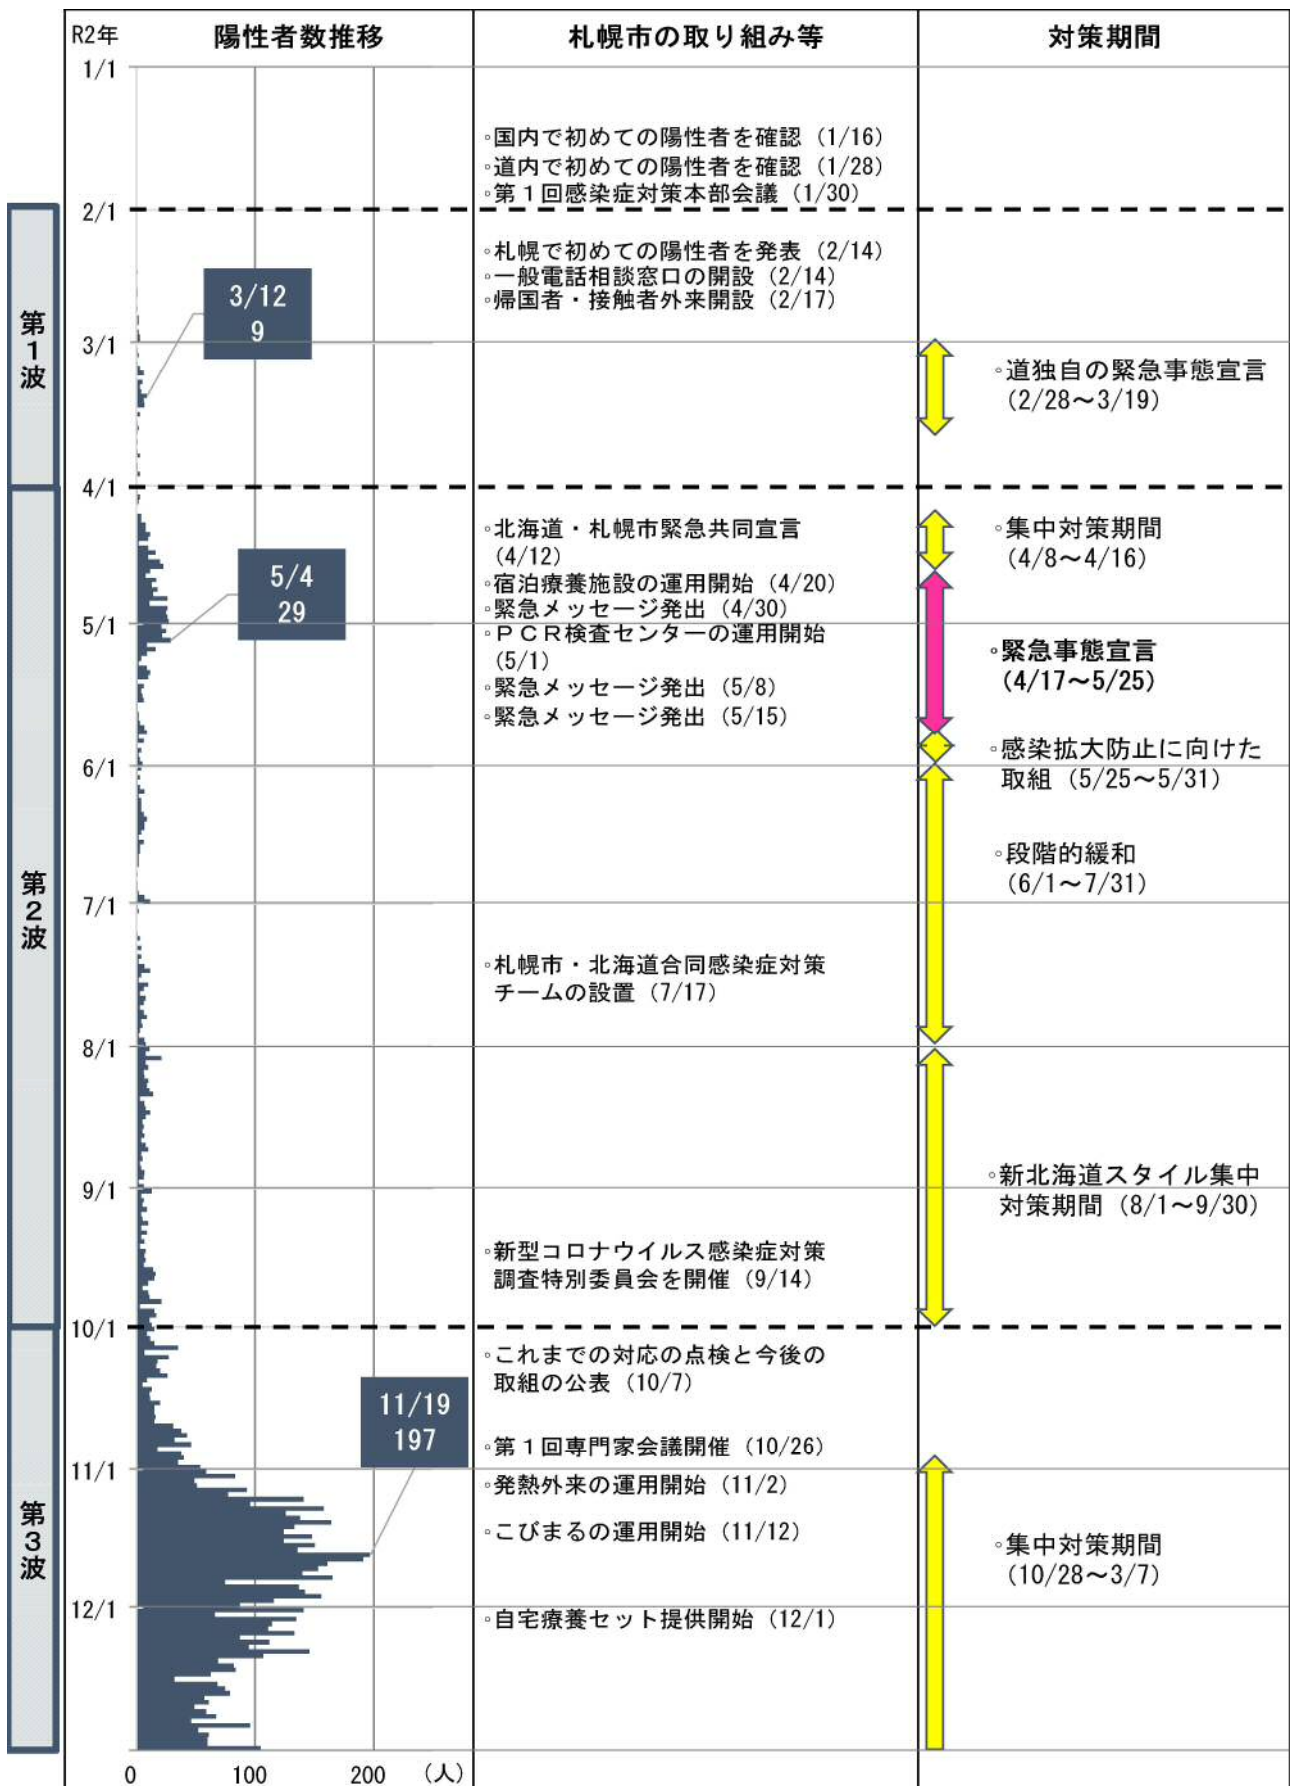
| R2年 陽性者数推移 | 札幌市の取り組み等 | 対策期間 |
|---|---|---|
| 1/1 | ◦国内で初めての陽性者を確認（1/16）<br>◦道内で初めての陽性者を確認（1/28）<br>◦第１回感染症対策本部会議（1/30） | |
| 2/1 | ◦札幌で初めての陽性者を発表（2/14）<br>◦一般電話相談窓口の開設（2/14）<br>◦帰国者・接触者外来開設（2/17） | |
| 3/1 3/12 9 | | ◦道独自の緊急事態宣言（2/28〜3/19） |
| 4/1 5/4 29 | ◦北海道・札幌市緊急共同宣言（4/12）<br>◦宿泊療養施設の運用開始（4/20）<br>◦緊急メッセージ発出（4/30） | ◦集中対策期間（4/8〜4/16） |
| 5/1 | ◦ＰＣＲ検査センターの運用開始（5/1）<br>◦緊急メッセージ発出（5/8）<br>◦緊急メッセージ発出（5/15） | ◦緊急事態宣言（4/17〜5/25）<br>◦感染拡大防止に向けた取組（5/25〜5/31） |
| 6/1 | | ◦段階的緩和（6/1〜7/31） |
| 7/1 | ◦札幌市・北海道合同感染症対策チームの設置（7/17） | |
| 8/1 | | |
| 9/1 | ◦新型コロナウイルス感染症対策調査特別委員会を開催（9/14） | ◦新北海道スタイル集中対策期間（8/1〜9/30） |
| 10/1 11/19 197 | ◦これまでの対応の点検と今後の取組の公表（10/7）<br>◦第１回専門家会議開催（10/26） | |
| 11/1 | ◦発熱外来の運用開始（11/2）<br>◦こびまるの運用開始（11/12） | ◦集中対策期間（10/28〜3/7） |
| 12/1 | ◦自宅療養セット提供開始（12/1） | |

第1波
第2波
第3波

0 100 200 （人）